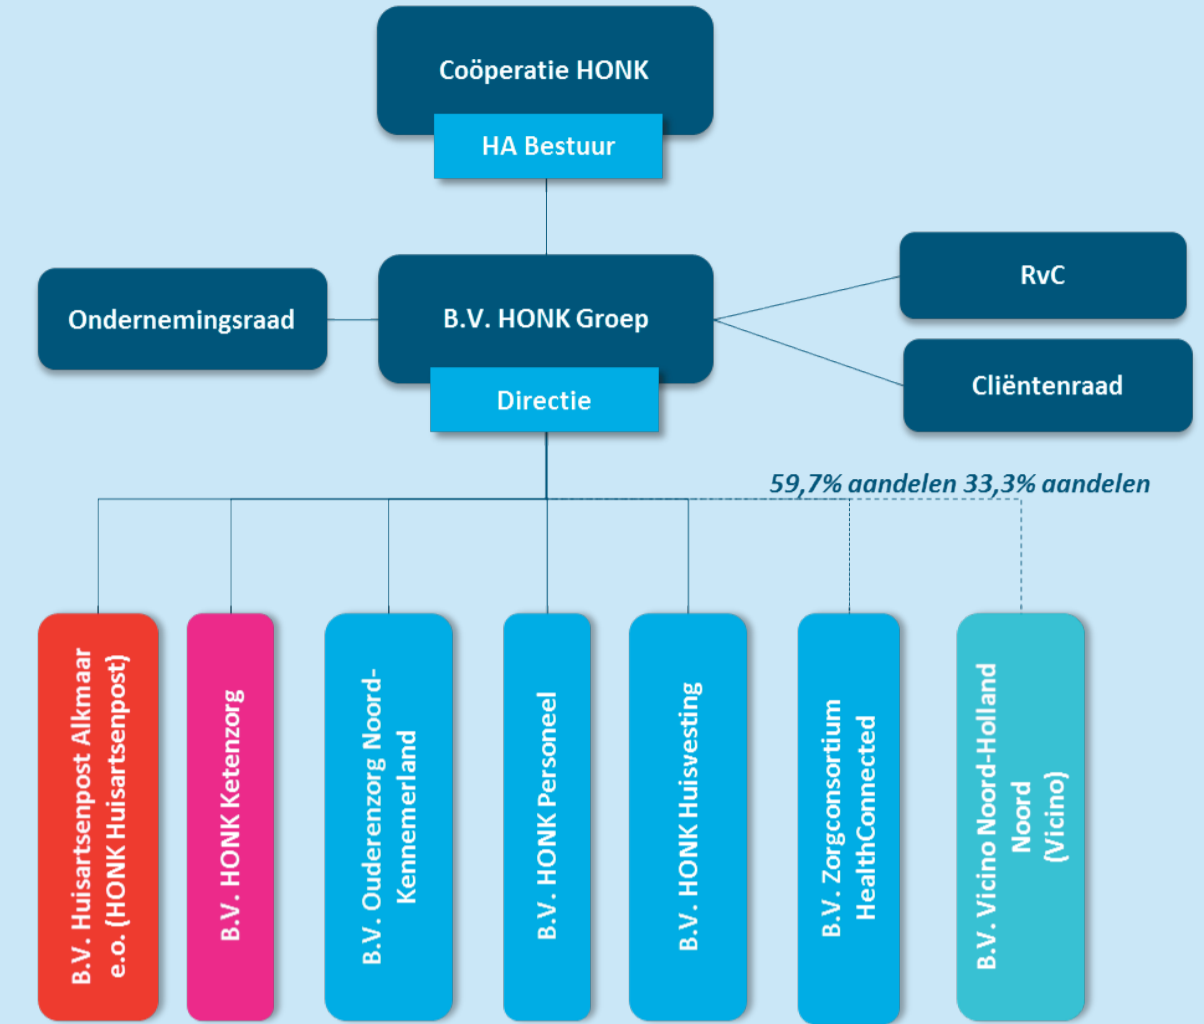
Coöperatie HONK

HA Bestuur

Ondernemingsraad

B.V. HONK Groep

Directie

RvC

Cliëntenraad

59,7% aandelen 33,3% aandelen

B.V. Huisartsenpost Alkmaar e.o. (HONK Huisartsenpost)

B.V. HONK Ketenzorg

B.V. Ouderenzorg Noord-Kennemerland

B.V. HONK Personeel

B.V. HONK Huisvesting

B.V. Zorgconsortium HealthConnected

B.V. Vicino Noord-Holland Noord (Vicino)